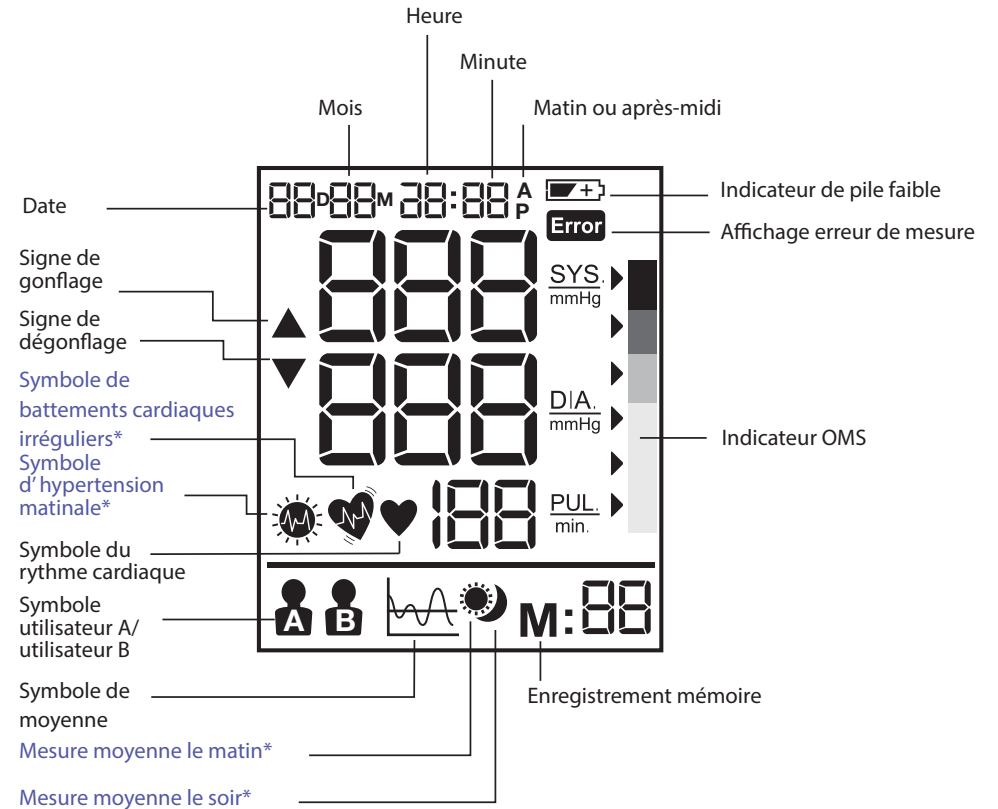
Heure

Minute

Mois

Matin ou après-midi

Date

88D88M 88:88 A P

Indicateur de pile faible

Error

Affichage erreur de mesure

Signe de gonflage

Signe de dégonflage

SYS. mmHg

DIA. mmHg

PUL. min.

Symbole de battements cardiaques irréguliers*

Symbole d' hypertension matinale*

Indicateur OMS

Symbole du rythme cardiaque

Symbole utilisateur A/ utilisateur B

A B

M:88

Symbole de moyenne

Enregistrement mémoire

Mesure moyenne le matin*

Mesure moyenne le soir*